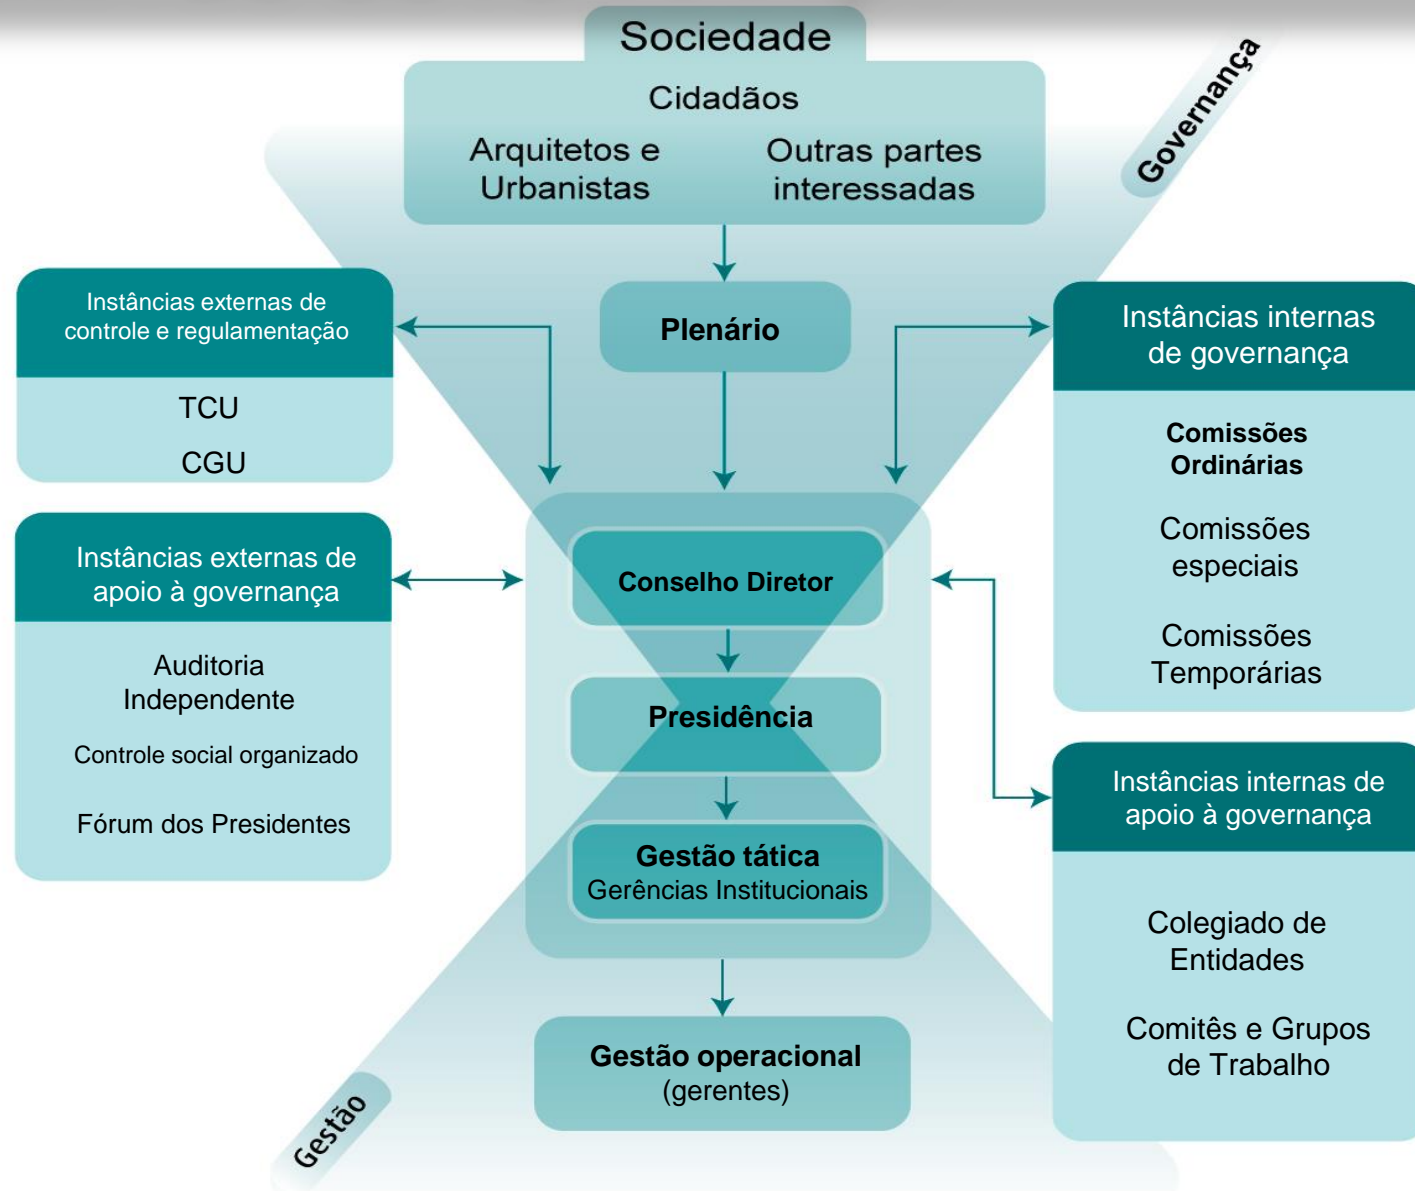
Sociedade

Cidadãos

Arquitetos e Urbanistas

Outras partes interessadas

Governança

Instâncias externas de controle e regulamentação

TCU

CGU

Plenário

Instâncias internas de governança

Comissões Ordinárias

Comissões especiais

Comissões Temporárias

Instâncias externas de apoio à governança

Auditoria Independente

Controle social organizado

Fórum dos Presidentes

Conselho Diretor

Presidência

Gestão tática
Gerências Institucionais

Instâncias internas de apoio à governança

Colegiado de Entidades

Comitês e Grupos de Trabalho

Gestão operacional
(gerentes)

Gestão